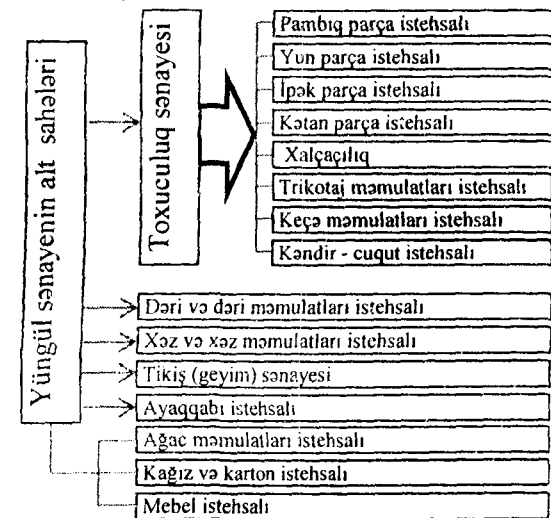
Yüngül sənayenin alt sahələri

Toxuculuq sənayesi

Pambıq parça istehsalı

Yun parça istehsalı

İpək parça istehsalı

Kətan parça istehsalı

Xalçaçılıq

Trikotaj məmulatları istehsalı

Keçə məmulatları istehsalı

Kəndir - cuqut istehsalı

Dəri və dəri məmulatları istehsalı

Xəz və xəz məmulatları istehsalı

Tikiş (geyim) sənayesi

Ayaqqabı istehsalı

Ağac məmulatları istehsalı

Kağız və karton istehsalı

Mebel istehsalı